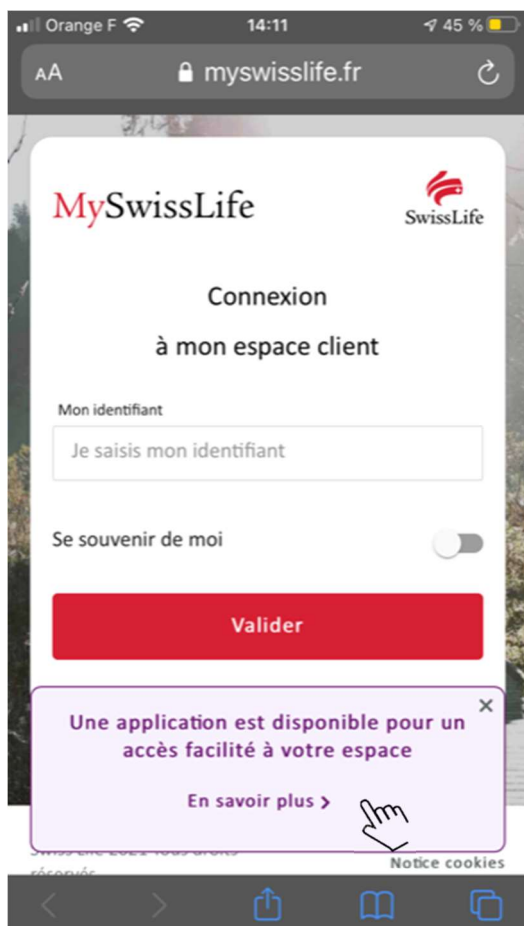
Orange F 14:11 45 %

AA myswisslife.fr

MySwissLife

SwissLife

Connexion

à mon espace client

Mon identifiant

Je saisis mon identifiant

Se souvenir de moi

Valider

×

Une application est disponible pour un accès facilité à votre espace

En savoir plus >

Swiss Life 2021 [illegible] réservés

Notice cookies